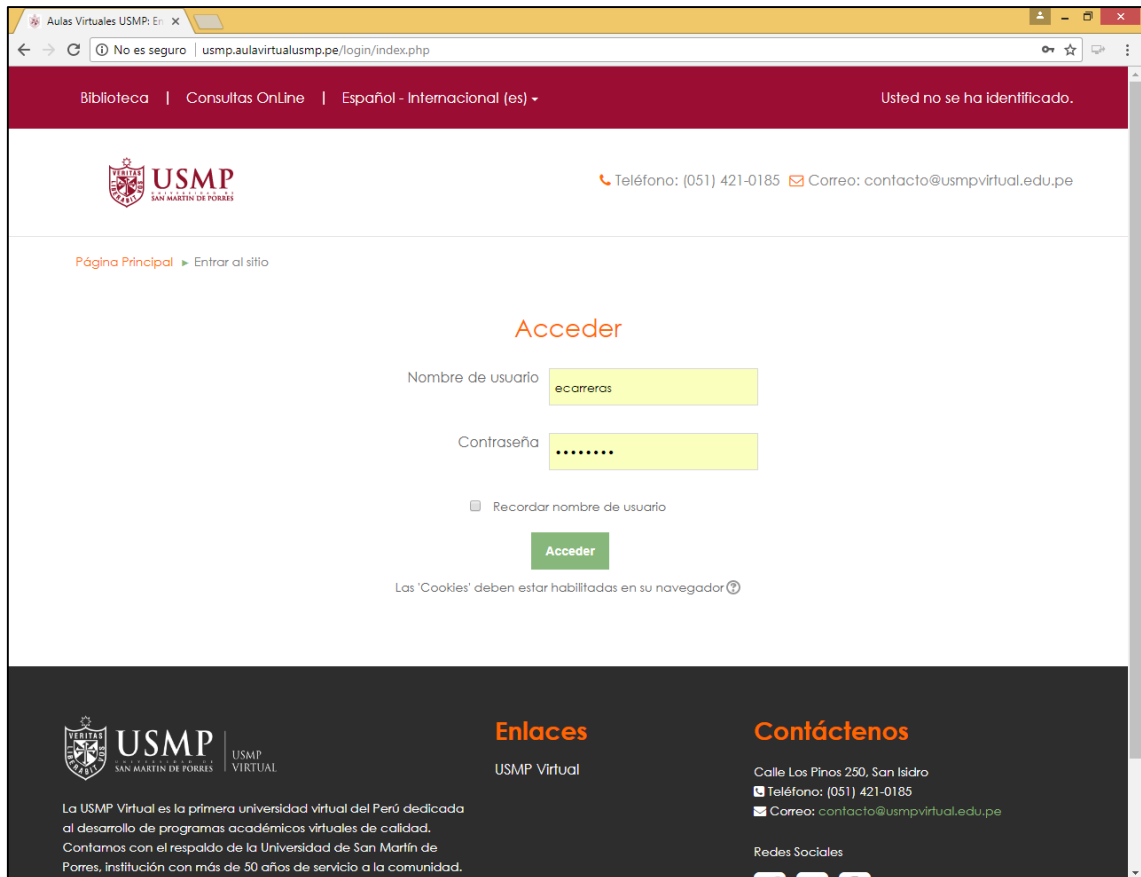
Aulas Virtuales USMP: En

No es seguro | usmp.aulavirtualusmp.pe/login/index.php

Biblioteca | Consultas OnLine | Español - Internacional (es)

Usted no se ha identificado.

VERITAS LIBERABIT VOS USMP UNIVERSIDAD DE SAN MARTÍN DE PORRES

Teléfono: (051) 421-0185 Correo: contacto@usmpvirtual.edu.pe

Página Principal ► Entrar al sitio

Acceder

Nombre de usuario ecarreras

Contraseña ••••••••

Recordar nombre de usuario

Acceder

Las 'Cookies' deben estar habilitadas en su navegador

VERITAS LIBERABIT VOS USMP UNIVERSIDAD DE SAN MARTÍN DE PORRES | USMP VIRTUAL

La USMP Virtual es la primera universidad virtual del Perú dedicada al desarrollo de programas académicos virtuales de calidad. Contamos con el respaldo de la Universidad de San Martín de Porres, institución con más de 50 años de servicio a la comunidad.

Enlaces

USMP Virtual

Contáctenos

Calle Los Pinos 250, San Isidro

Teléfono: (051) 421-0185

Correo: contacto@usmpvirtual.edu.pe

Redes Sociales